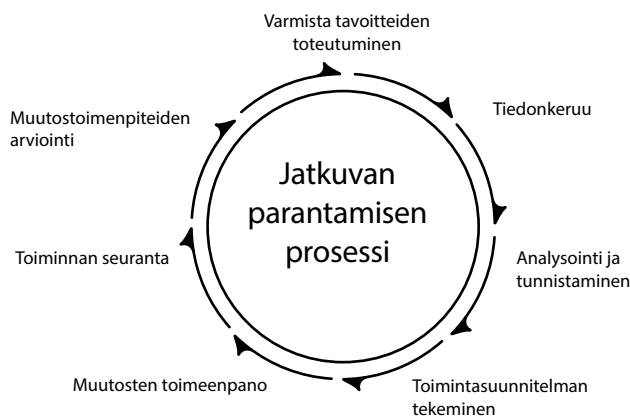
Varmista tavoitteiden toteutuminen

Tiedonkeruu

Analysointi ja tunnistaminen

Toimintasuunnitelman tekeminen

Muutosten toimeenpano

Toiminnan seuranta

Muutostoimenpiteiden arviointi

Jatkuvan parantamisen prosessi